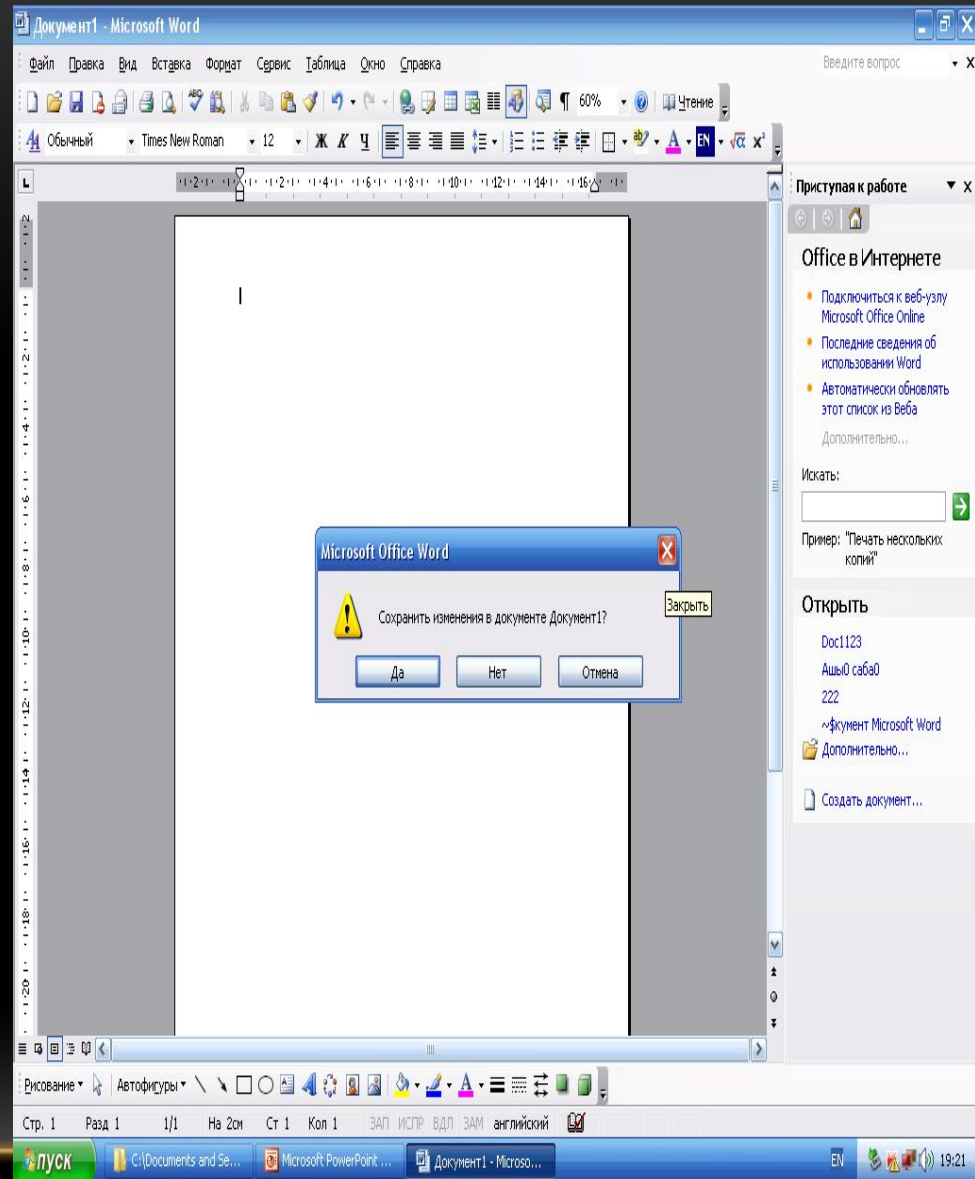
Документ1 - Microsoft Word

Файл Правка Вид Вставка Формат Сервис Таблица Окно Справка

Введите вопрос

60% Чтение

Обычный Times New Roman 12 Ж К Ч

Приступая к работе

Office в Интернете

Подключиться к веб-узлу Microsoft Office Online

Последние сведения об использовании Word

Автоматически обновлять этот список из Веба

Дополнительно...

Искать:

Пример: "Печать нескольких копий"

Открыть

Doc1123

Ашы0 саба0

222

~$кумент Microsoft Word

Дополнительно...

Создать документ...

Microsoft Office Word

Сохранить изменения в документе Документ1?

Да Нет Отмена

Закрыть

Рисование Автофигуры

Стр. 1 Разд 1 1/1 На 2см Ст 1 Кол 1 ЗАП ИСПР ВДЛ ЗАМ английский

пуск C:\Documents and Se... Microsoft PowerPoint ... Документ1 - Microso...

EN 19:21